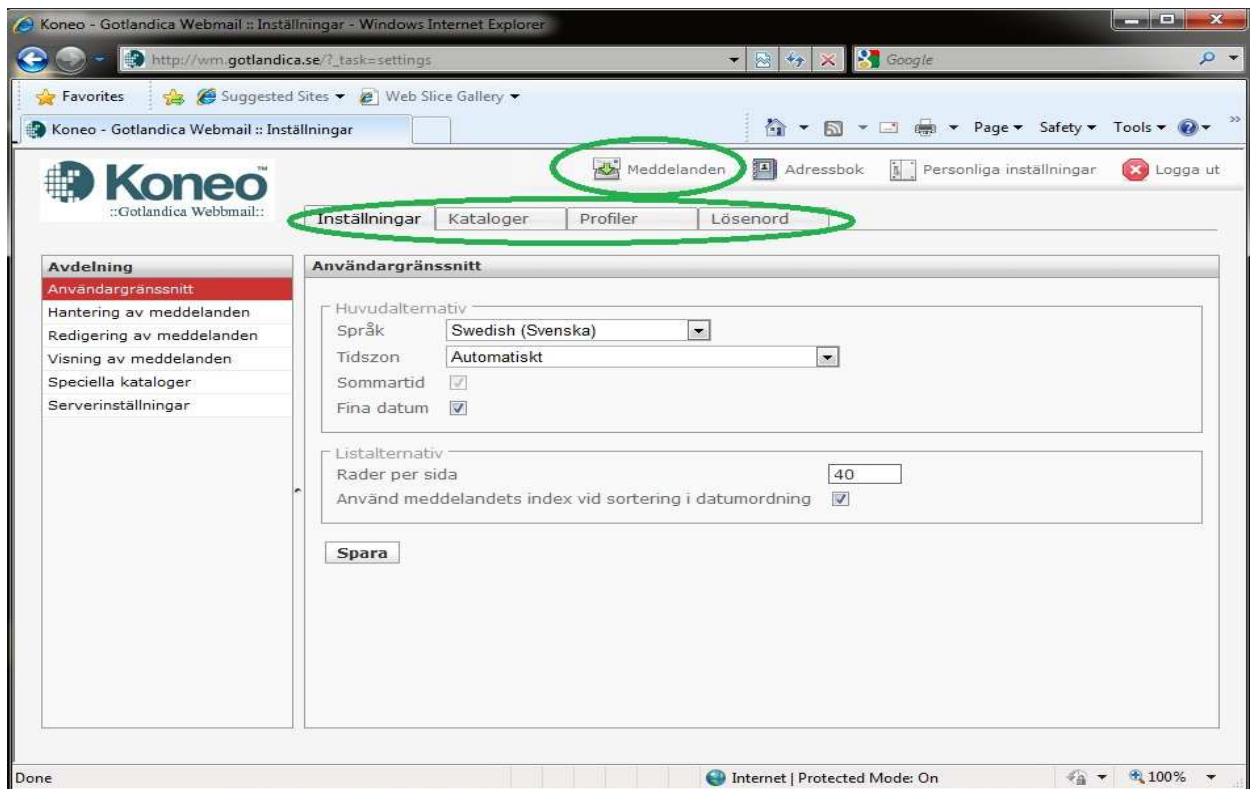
Koneo - Gotlandica Webmail :: Inställningar - Windows Internet Explorer

http://wm.gotlandica.se/?_task=settings

Google

Favorites

Suggested Sites ▾

Web Slice Gallery ▾

Koneo - Gotlandica Webmail :: Inställningar

Page ▾ Safety ▾ Tools ▾

Koneo™
::Gotlandica Webbmail::

Meddelanden
Adressbok
Personliga inställningar
Logga ut

Inställningar | Kataloger | Profiler | Lösenord

Avdelning
Användargränssnitt
Hantering av meddelanden
Redigering av meddelanden
Visning av meddelanden
Speciella kataloger
Serverinställningar

Användargränssnitt

Huvudalternativ
Språk Swedish (Svenska)
Tidszon Automatiskt
Sommartid
Fina datum

Listalternativ
Rader per sida 40
Använd meddelandets index vid sortering i datumordning

Spara

Done

Internet | Protected Mode: On

100%